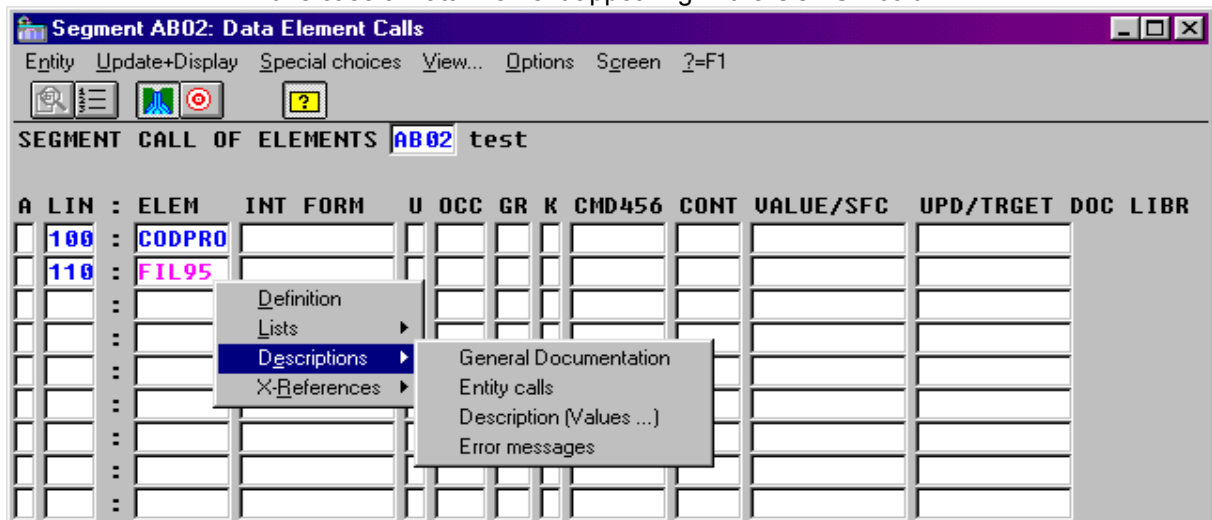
Segment AB02: Data Element Calls

Entity Update+Display Special choices View... Options Screen ?=F1

?

SEGMENT CALL OF ELEMENTS AB02 test

| A | LIN | : | ELEM | INT FORM | U | OCC | GR | K | CMD456 | CONT | VALUE/SFC | UPD/TRGET | DOC | LIBR |
|---|---|---|---|---|---|---|---|---|---|---|---|---|---|---|
| | 100 | : | CODPRO | | | | | | | | | | | |
| | 110 | : | FIL95 | | | | | | | | | | | |

Definition
Lists
Descriptions
X-References

General Documentation
Entity calls
Description (Values ...)
Error messages